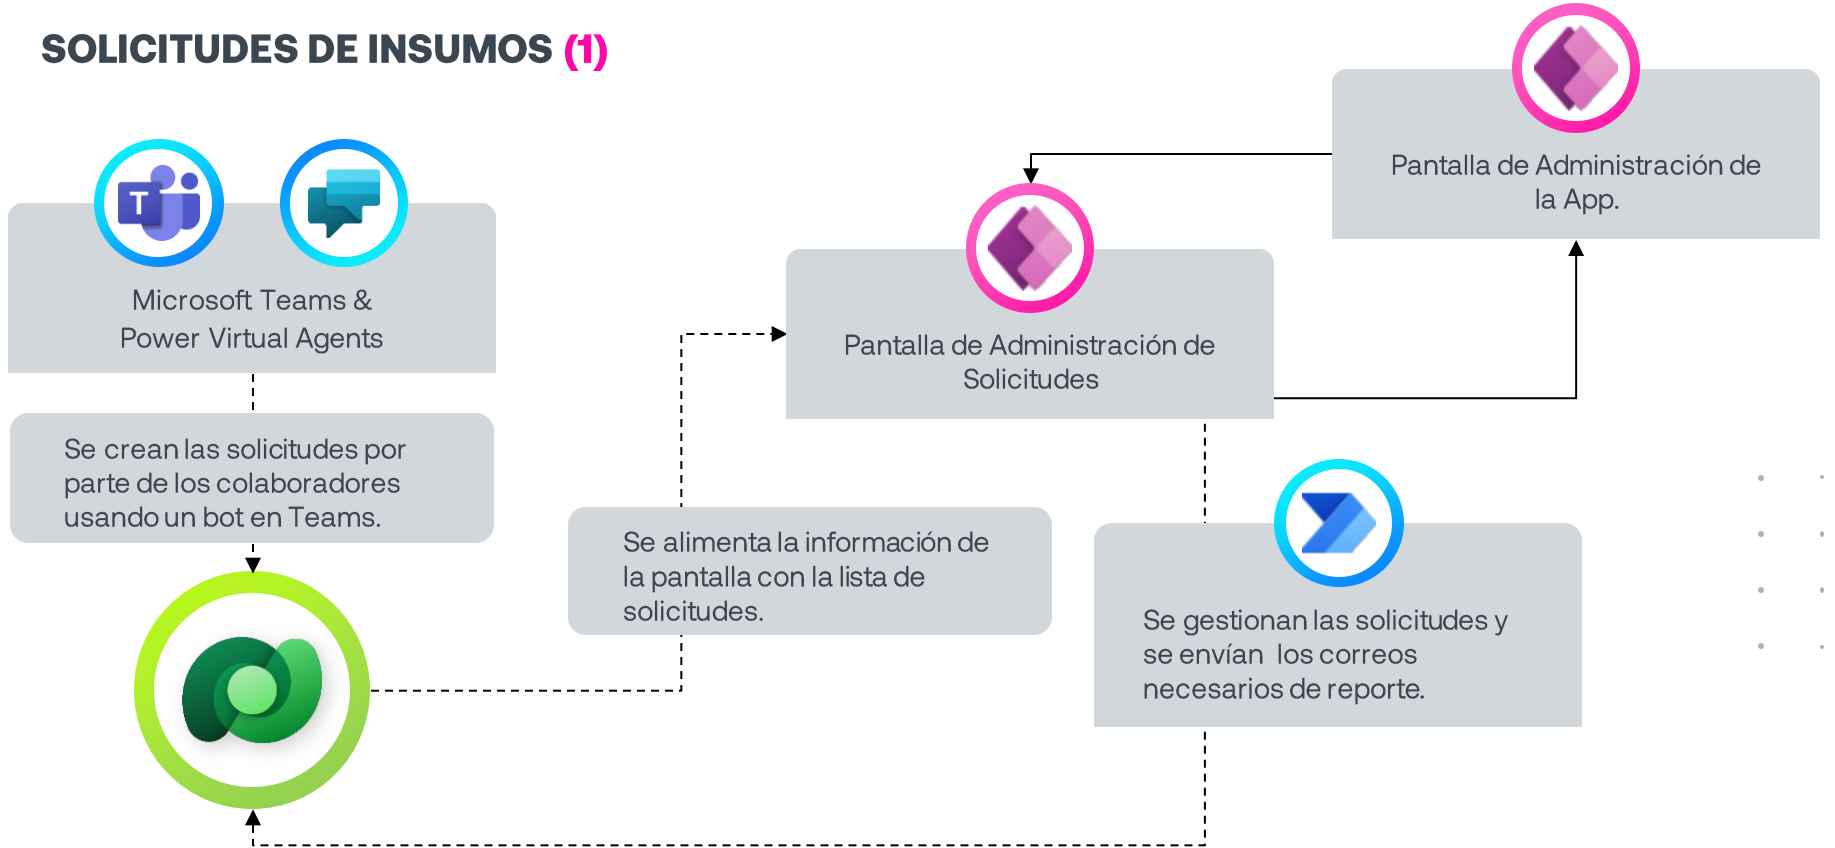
SOLICITUDES DE INSUMOS (1)

Microsoft Teams & Power Virtual Agents

Se crean las solicitudes por parte de los colaboradores usando un bot en Teams.

Se alimenta la información de la pantalla con la lista de solicitudes.

Pantalla de Administración de Solicitudes

Pantalla de Administración de la App.

Se gestionan las solicitudes y se envían los correos necesarios de reporte.